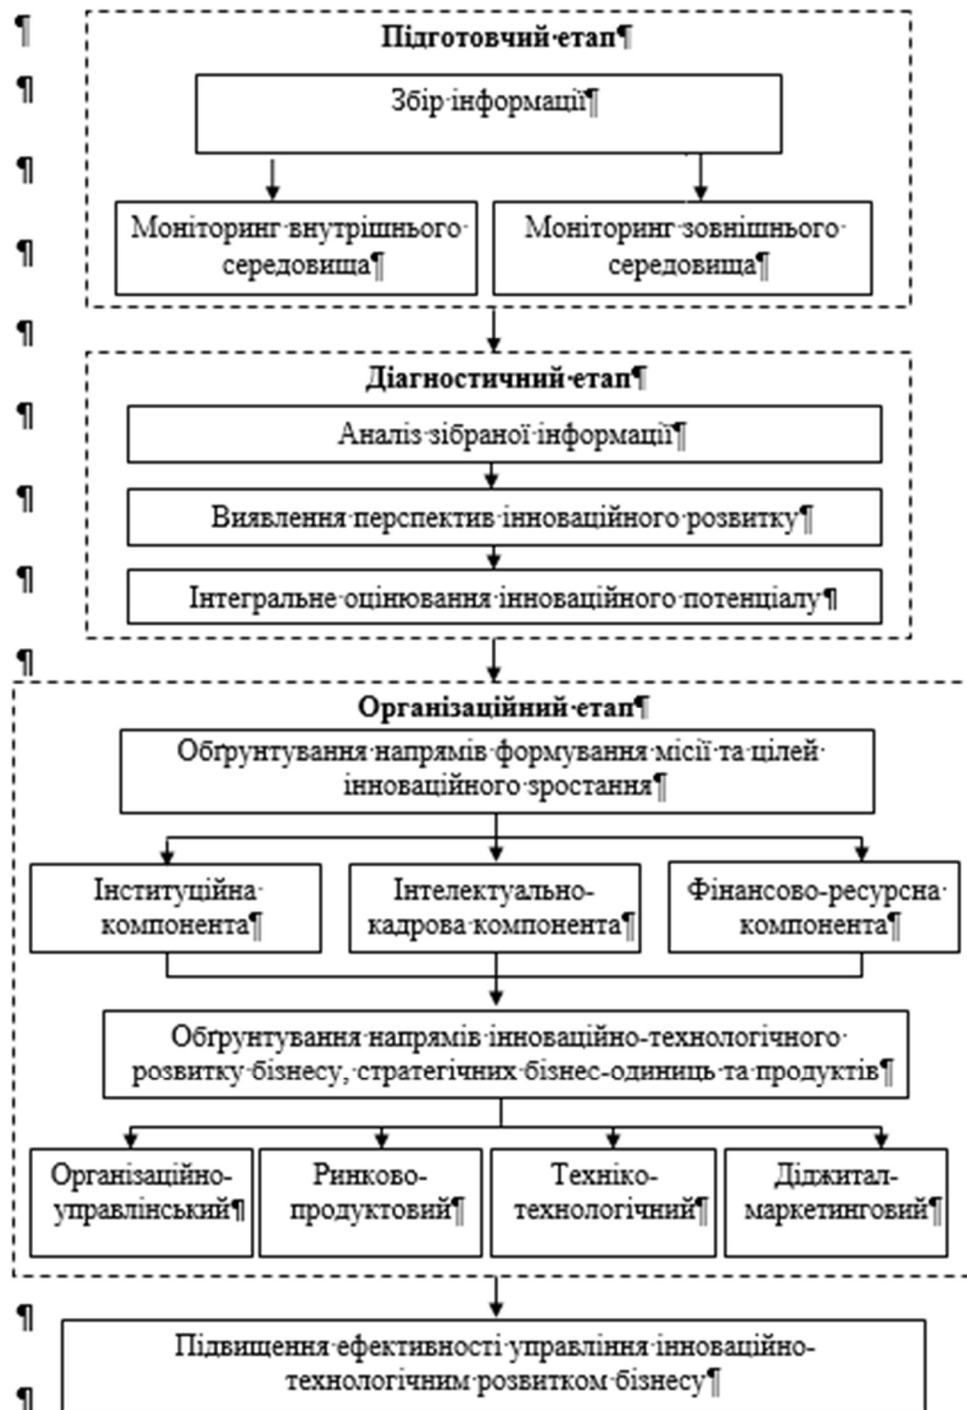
¶
Підготовчий·етап¶
¶
Збір·інформації¶
¶
Моніторинг·внутрішнього· середовища¶
Моніторинг·зовнішнього· середовища¶
¶
¶
Діагностичний·етап¶
¶
Аналіз·зібраної·інформації¶
¶
Виявлення·перспектив·інноваційного·розвитку¶
¶
Інтегральне·оцінювання·інноваційного·потенціалу¶
¶
Організаційний·етап¶
Обґрунтування·напрямів·формування·місії·та·цілей· інноваційного·зростання¶
Інституційна· компонента¶
Інтелектуально-кадрова·компонента¶
Фінансово-ресурсна· компонента¶
Обґрунтування·напрямів·інноваційно-технологічного· розвитку·бізнесу,·стратегічних·бізнес-одиниць·та·продуктів¶
Організаційно-управлінський¶
Ринково-продуктовий¶
Техніко-технологічний¶
Діджитал-маркетинговий¶
¶
Підвищення·ефективності·управління·інноваційно-технологічним·розвитком·бізнесу¶
¶